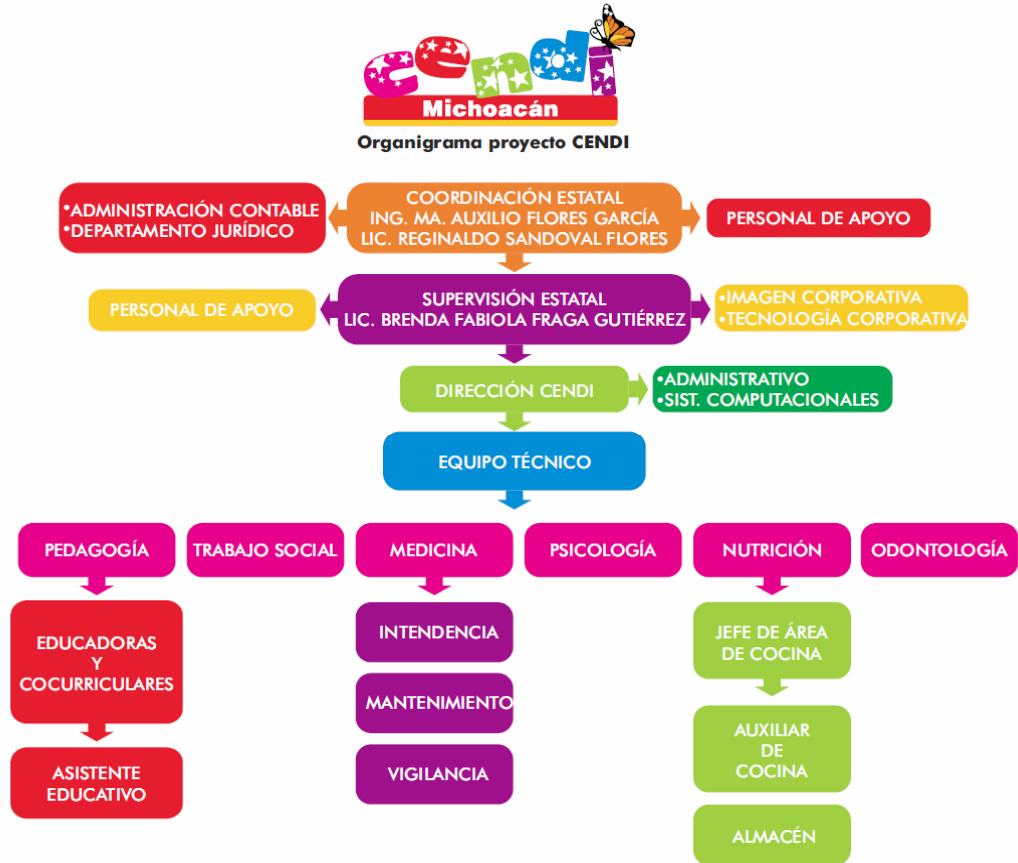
cendi
Michoacán
Organigrama proyecto CENDI

•ADMINISTRACIÓN CONTABLE
•DEPARTAMENTO JURÍDICO

COORDINACIÓN ESTATAL
ING. MA. AUXILIO FLORES GARCÍA
LIC. REGINALDO SANDOVAL FLORES

PERSONAL DE APOYO

PERSONAL DE APOYO

SUPERVISIÓN ESTATAL
LIC. BRENDA FABIOLA FRAGA GUTIÉRREZ

•IMAGEN CORPORATIVA
•TECNOLOGÍA CORPORATIVA

DIRECCIÓN CENDI

•ADMINISTRATIVO
•SIST. COMPUTACIONALES

EQUIPO TÉCNICO

PEDAGOGÍA

TRABAJO SOCIAL

MEDICINA

PSICOLOGÍA

NUTRICIÓN

ODONTOLOGÍA

EDUCADORAS Y COCURRICULARES

ASISTENTE EDUCATIVO

INTENDENCIA

MANTENIMIENTO

VIGILANCIA

JEFE DE ÁREA DE COCINA

AUXILIAR DE COCINA

ALMACÉN